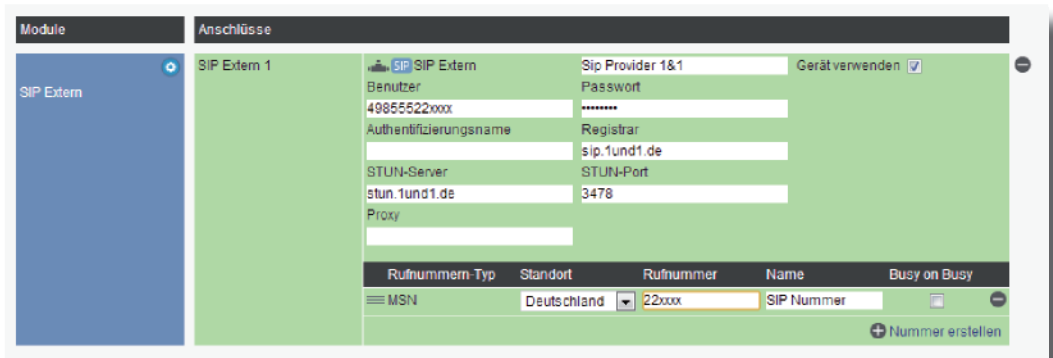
Module

SIP Extern

Anschlüsse

SIP Extern 1

SIP SIP Extern

Sip Provider 1&1

Gerät verwenden

Benutzer

49855522xxxx

Passwort

••••••••

Authentifizierungsname

Registrar

sip.1und1.de

STUN-Server

stun.1und1.de

STUN-Port

3478

Proxy

| Rufnummern-Typ | Standort | Rufnummer | Name | Busy on Busy |
|---|---|---|---|---|
| MSN | Deutschland | 22xxxx | SIP Nummer | |

Nummer erstellen